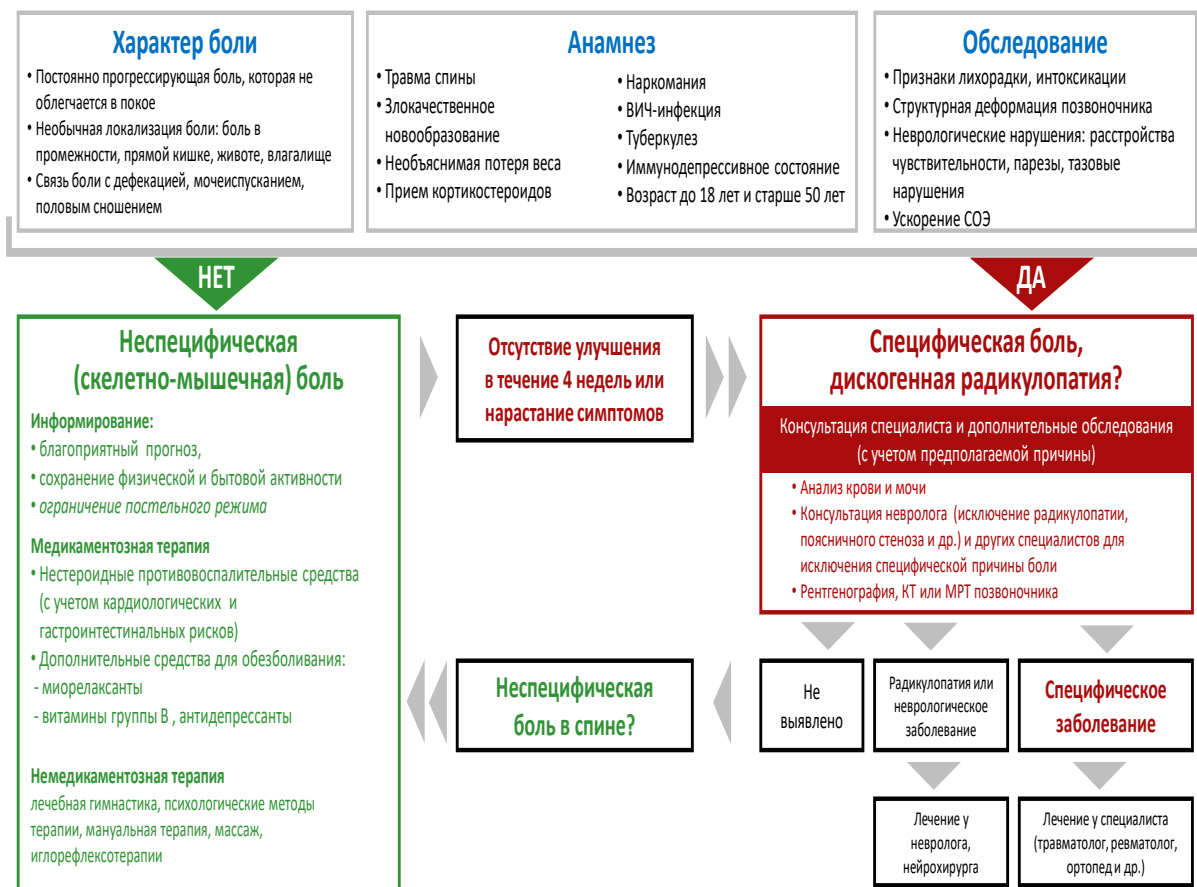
Характер боли
• Постоянно прогрессирующая боль, которая не облегчается в покое
• Необычная локализация боли: боль в промежности, прямой кишке, животе, влагалище
• Связь боли с дефекацией, мочеиспусканием, половым сношением

Анамнез
• Травма спины
• Злокачественное новообразование
• Необъяснимая потеря веса
• Прием кортикостероидов
• Наркомания
• ВИЧ-инфекция
• Туберкулез
• Иммунодепрессивное состояние
• Возраст до 18 лет и старше 50 лет

Обследование
• Признаки лихорадки, интоксикации
• Структурная деформация позвоночника
• Неврологические нарушения: расстройства чувствительности, парезы, тазовые нарушения
• Ускорение СОЭ

НЕТ

ДА

Неспецифическая (скелетно-мышечная) боль

Информирование:
• благоприятный прогноз,
• сохранение физической и бытовой активности
• ограничение постельного режима

Медикаментозная терапия
• Нестероидные противовоспалительные средства (с учетом кардиологических и гастроинтестинальных рисков)
• Дополнительные средства для обезболивания:
- миорелаксанты
- витамины группы В , антидепрессанты

Немедикаментозная терапия
лечебная гимнастика, психологические методы терапии, мануальная терапия, массаж, иглорефлексотерапии

Отсутствие улучшения в течение 4 недель или нарастание симптомов

Специфическая боль, дискогенная радикулопатия?

Консультация специалиста и дополнительные обследования (с учетом предполагаемой причины)
• Анализ крови и мочи
• Консультация невролога (исключение радикулопатии, поясничного стеноза и др.) и других специалистов для исключения специфической причины боли
• Рентгенография, КТ или МРТ позвоночника

Неспецифическая боль в спине?

Не выявлено

Радикулопатия или неврологическое заболевание

Специфическое заболевание

Лечение у невролога, нейрохирурга

Лечение у специалиста (травматолог, ревматолог, ортопед и др.)